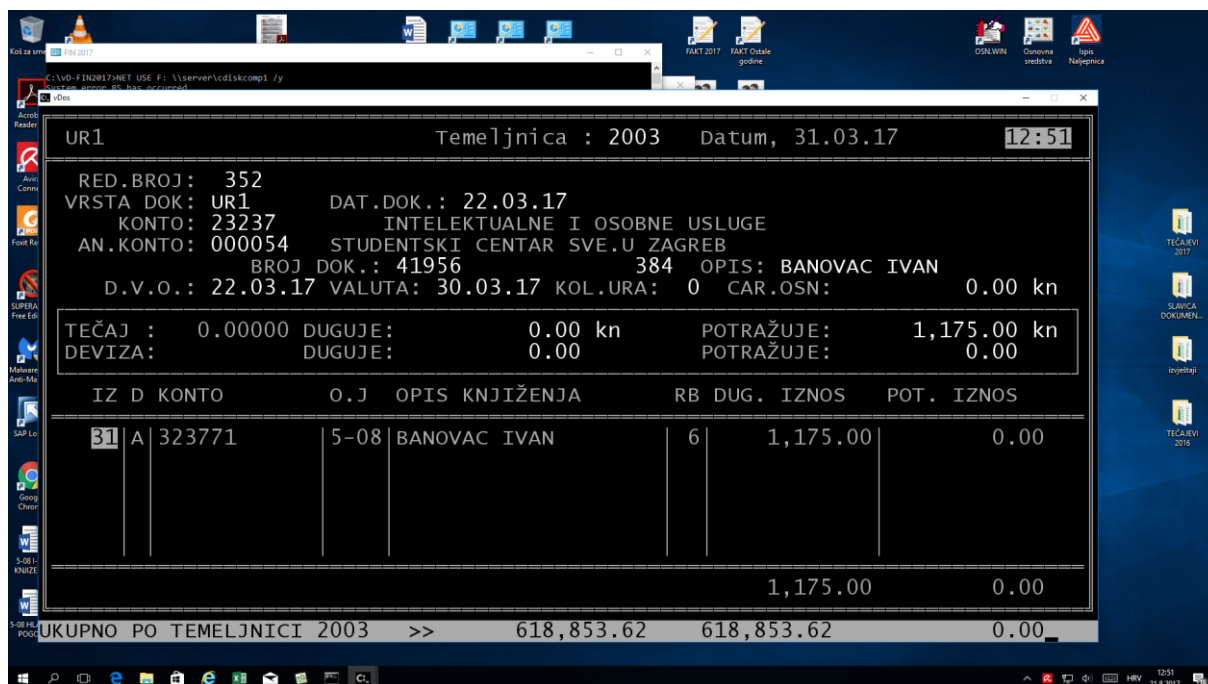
Koš za sm FIN 2017
C:\vD-FIN2017>NET USE F: \\server\cdiskcomp1 /y
System error 85 has occurred.
vDos
FAKT 2017 FAKT Ostale godine
OSN.WIN Osnovna sredstva Ispis Naljepnica
Acrob Reader
Avira Conne
Foxit Re
SUPERA Free Edi
Malware Anti-Ma
SAP Lo
Goog Chror
5-08 I-KNJIZE
5-08 HL POGO
TEČAJEVI 2017
SLAVICA DOKUMEN...
izvještaji
TEČAJEVI 2016

UR1 Temeljnica : 2003 Datum, 31.03.17 12:51

RED.BROJ: 352
VRSTA DOK: UR1 DAT.DOK.: 22.03.17
KONTO: 23237 INTELEKTUALNE I OSOBNE USLUGE
AN.KONTO: 000054 STUDENTSKI CENTAR SVE.U ZAGREB
BROJ DOK.: 41956 384 OPIS: BANOVAC IVAN
D.V.O.: 22.03.17 VALUTA: 30.03.17 KOL.URA: 0 CAR.OSN: 0.00 kn

TEČAJ : 0.00000 DUGUJE: 0.00 kn POTRAŽUJE: 1,175.00 kn
DEVIZA: DUGUJE: 0.00 POTRAŽUJE: 0.00

| IZ | D | KONTO | O.J | OPIS KNJIŽENJA | RB | DUG. IZNOS | POT. IZNOS |
|---|---|---|---|---|---|---|---|
| 31 | A | 323771 | 5-08 | BANOVAC IVAN | 6 | 1,175.00 | 0.00 |

1,175.00 0.00

UKUPNO PO TEMELJNICI 2003 >> 618,853.62 618,853.62 0.00_

HRV 12:51 31.3.2017